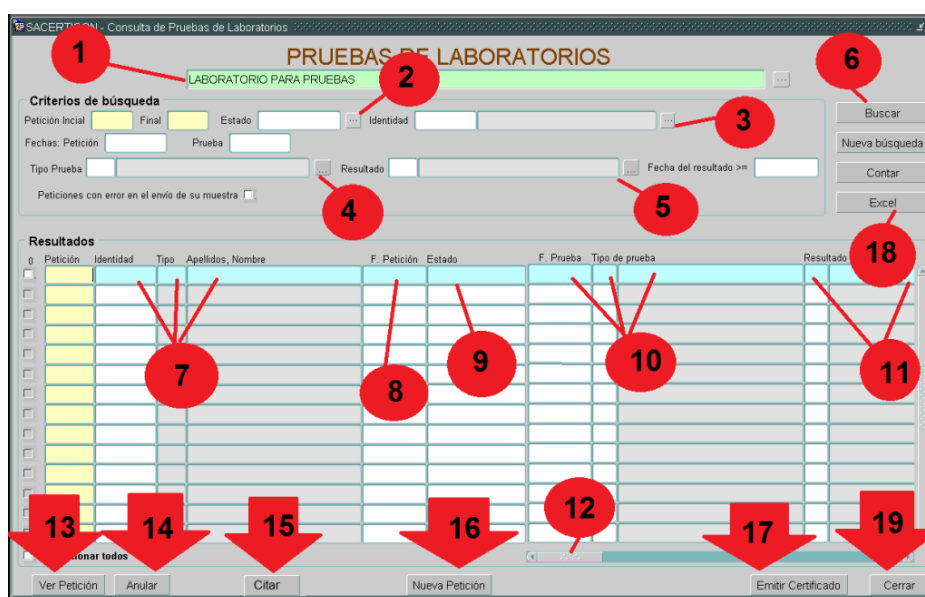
SACERTICON - Consulta de Pruebas de Laboratorios

PRUEBAS DE LABORATORIOS

LABORATORIO PARA PRUEBAS

1

2

6

Criterios de búsqueda

Petición Incial Final Estado ... Identidad ...

3

Buscar

Nueva búsqueda

Fechas: Petición Prueba

Tipo Prueba ... Resultado ... Fecha del resultado >=

Contar

Peticiones con error en el envío de su muestra

4

5

Excel

18

Resultados

0 Petición Identidad Tipo Apellidos, Nombre F. Petición Estado F. Prueba Tipo de prueba Resultado

7

8

9

10

11

12

13

14

15

16

17

19

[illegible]onar todos

Ver Petición

Anular

Citar

Nueva Petición

Emitir Certificado

Cerrar